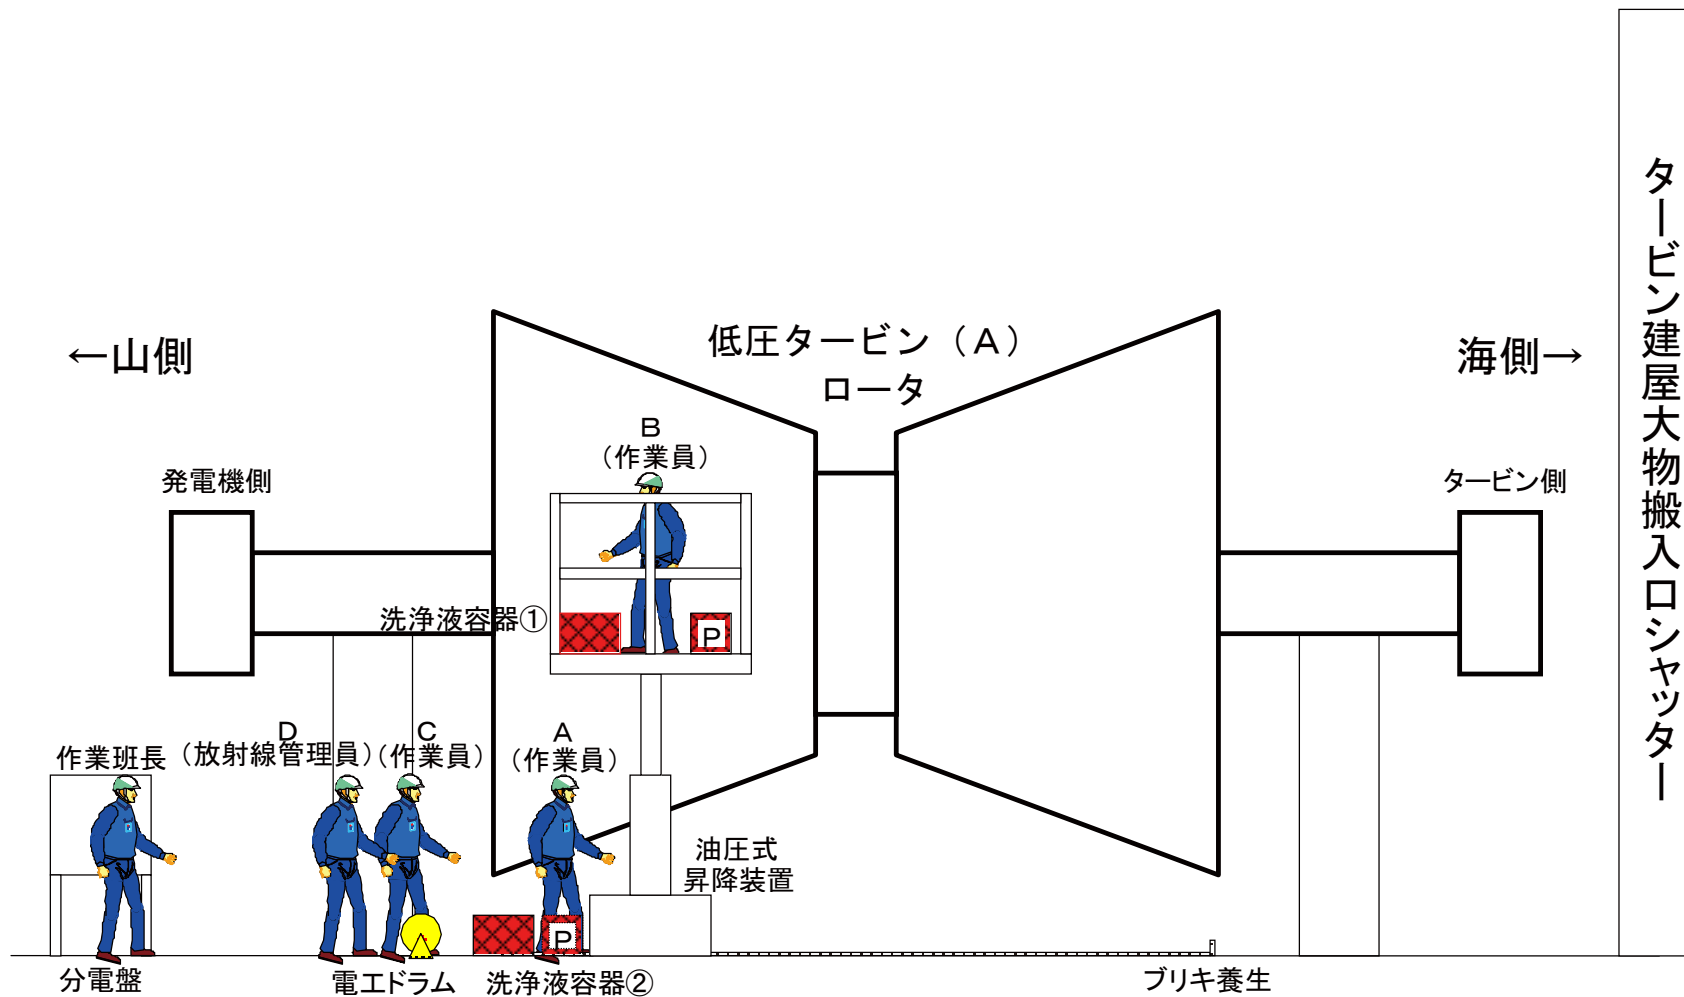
タービン建屋大物搬入口シャッター

低圧タービン（A）
ロータ

←山側

海側→

B
（作業員）

発電機側

タービン側

洗浄液容器①

P

作業班長

D
（放射線管理員）

C
（作業員）

A
（作業員）

油圧式
昇降装置

P

分電盤

電工ドラム

洗浄液容器②

ブリキ養生